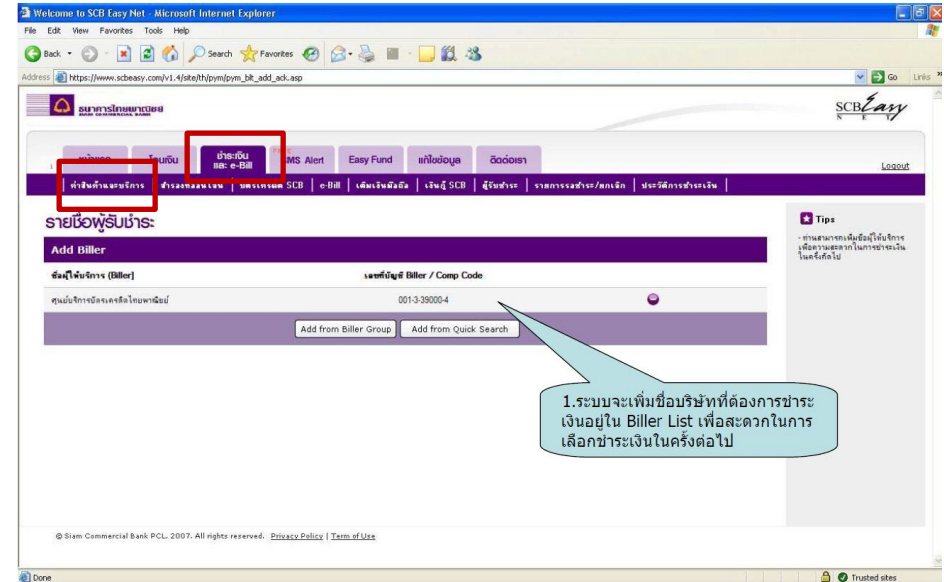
Welcome to SCB Easy Net - Microsoft Internet Explorer

File Edit View Favorites Tools Help

Back Search Favorites

Address https://www.scbeasy.com/v1.4/site/th/pym/pym_blt_add_ack.asp

Go Links

ธนาคารไทยพาณิชย์

SCB Easy NET

หน้าแรก โอนเงิน ชำระเงิน และ e-Bill SMS Alert Easy Fund แก้ไขข้อมูล ติดต่อเรา

Logout

ค่าสินค้าและบริการ | ชำระยอดบัตรเครดิต | บัตรเครดิต SCB | e-Bill | เติมเงินมือถือ | เงินกู้ SCB | ผู้รับชำระ | รายการรอชำระ/ยกเลิก | ประวัติการชำระเงิน

รายชื่อผู้รับชำระ

Add Biller

| ชื่อผู้ให้บริการ (Biller) | เลขที่บัญชี Biller / Comp Code |
|---|---|
| ศูนย์บริการบัตรเครดิตไทยพาณิชย์ | 001-3-39000-4 |

Add from Biller Group Add from Quick Search

Tips

- ท่านสามารถเพิ่มชื่อผู้ให้บริการ เพื่อความสะดวกในการชำระเงิน ในครั้งถัดไป

1.ระบบจะเพิ่มชื่อบริษัทที่ต้องการชำระเงินอยู่ใน Biller List เพื่อสะดวกในการเลือกชำระเงินในครั้งต่อไป

© Siam Commercial Bank PCL. 2007. All rights reserved. Privacy Policy | Term of Use

Done

Trusted sites